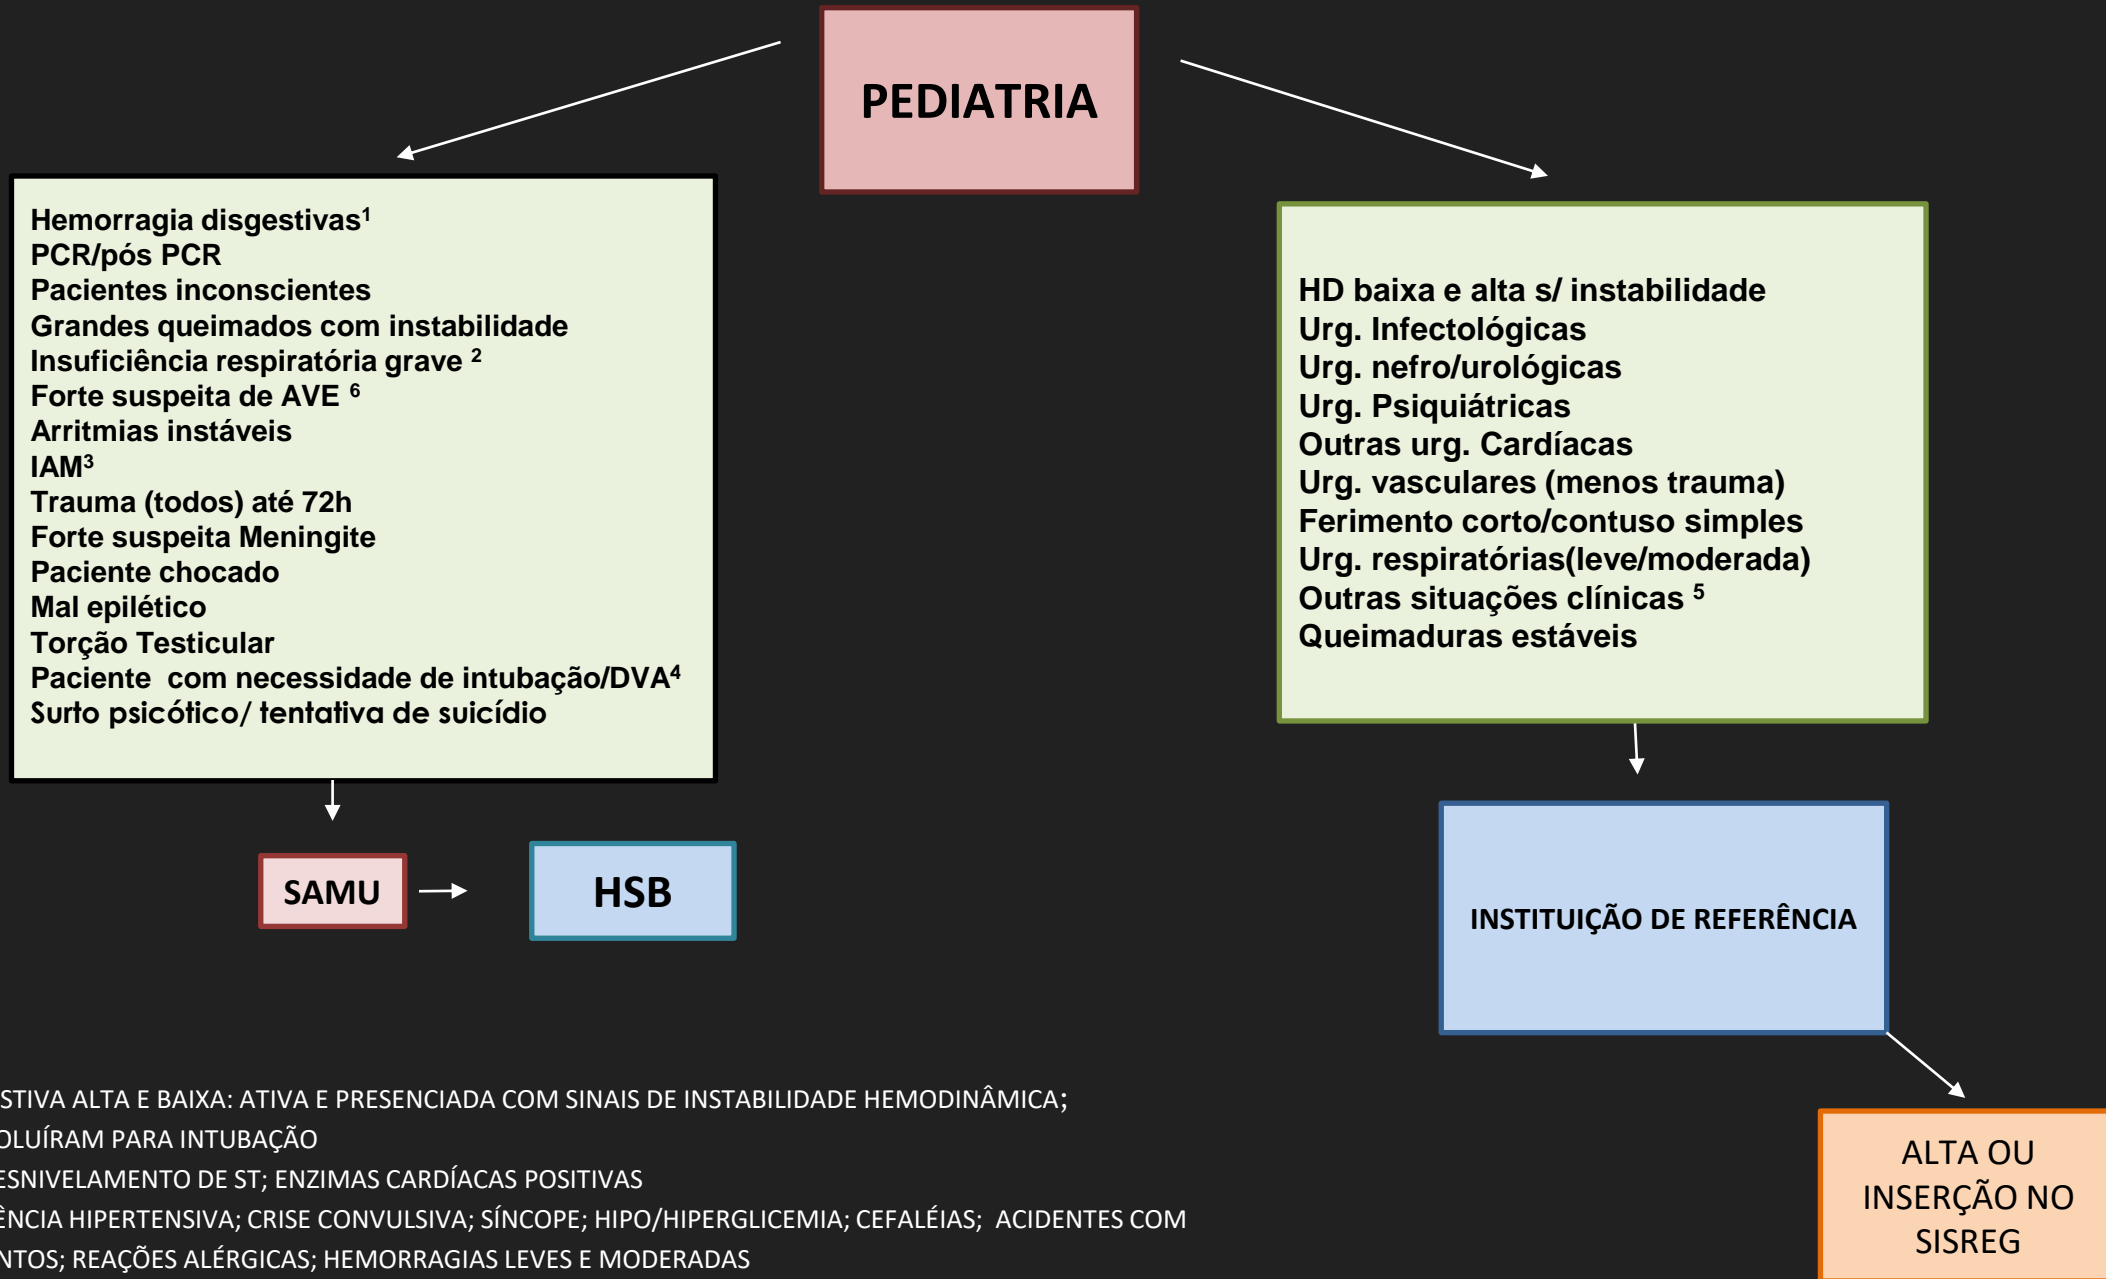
PEDIATRIA

Hemorragia disgestivas$^1$
PCR/pós PCR
Pacientes inconscientes
Grandes queimados com instabilidade
Insuficiência respiratória grave $^2$
Forte suspeita de AVE $^6$
Arritmias instáveis
IAM$^3$
Trauma (todos) até 72h
Forte suspeita Meningite
Paciente chocado
Mal epilético
Torção Testicular
Paciente com necessidade de intubação/DVA$^4$
Surto psicótico/ tentativa de suicídio

SAMU

HSB

HD baixa e alta s/ instabilidade
Urg. Infectológicas
Urg. nefro/urológicas
Urg. Psiquiátricas
Outras urg. Cardíacas
Urg. vasculares (menos trauma)
Ferimento corto/contuso simples
Urg. respiratórias(leve/moderada)
Outras situações clínicas $^5$
Queimaduras estáveis

INSTITUIÇÃO DE REFERÊNCIA

ALTA OU INSERÇÃO NO SISREG

STIVA ALTA E BAIXA: ATIVA E PRESENCIADA COM SINAIS DE INSTABILIDADE HEMODINÂMICA;
OLUÍRAM PARA INTUBAÇÃO
ESNIVELAMENTO DE ST; ENZIMAS CARDÍACAS POSITIVAS
ÊNCIA HIPERTENSIVA; CRISE CONVULSIVA; SÍNCOPE; HIPO/HIPERGLICEMIA; CEFALÉIAS; ACIDENTES COM
NTOS; REAÇÕES ALÉRGICAS; HEMORRAGIAS LEVES E MODERADAS